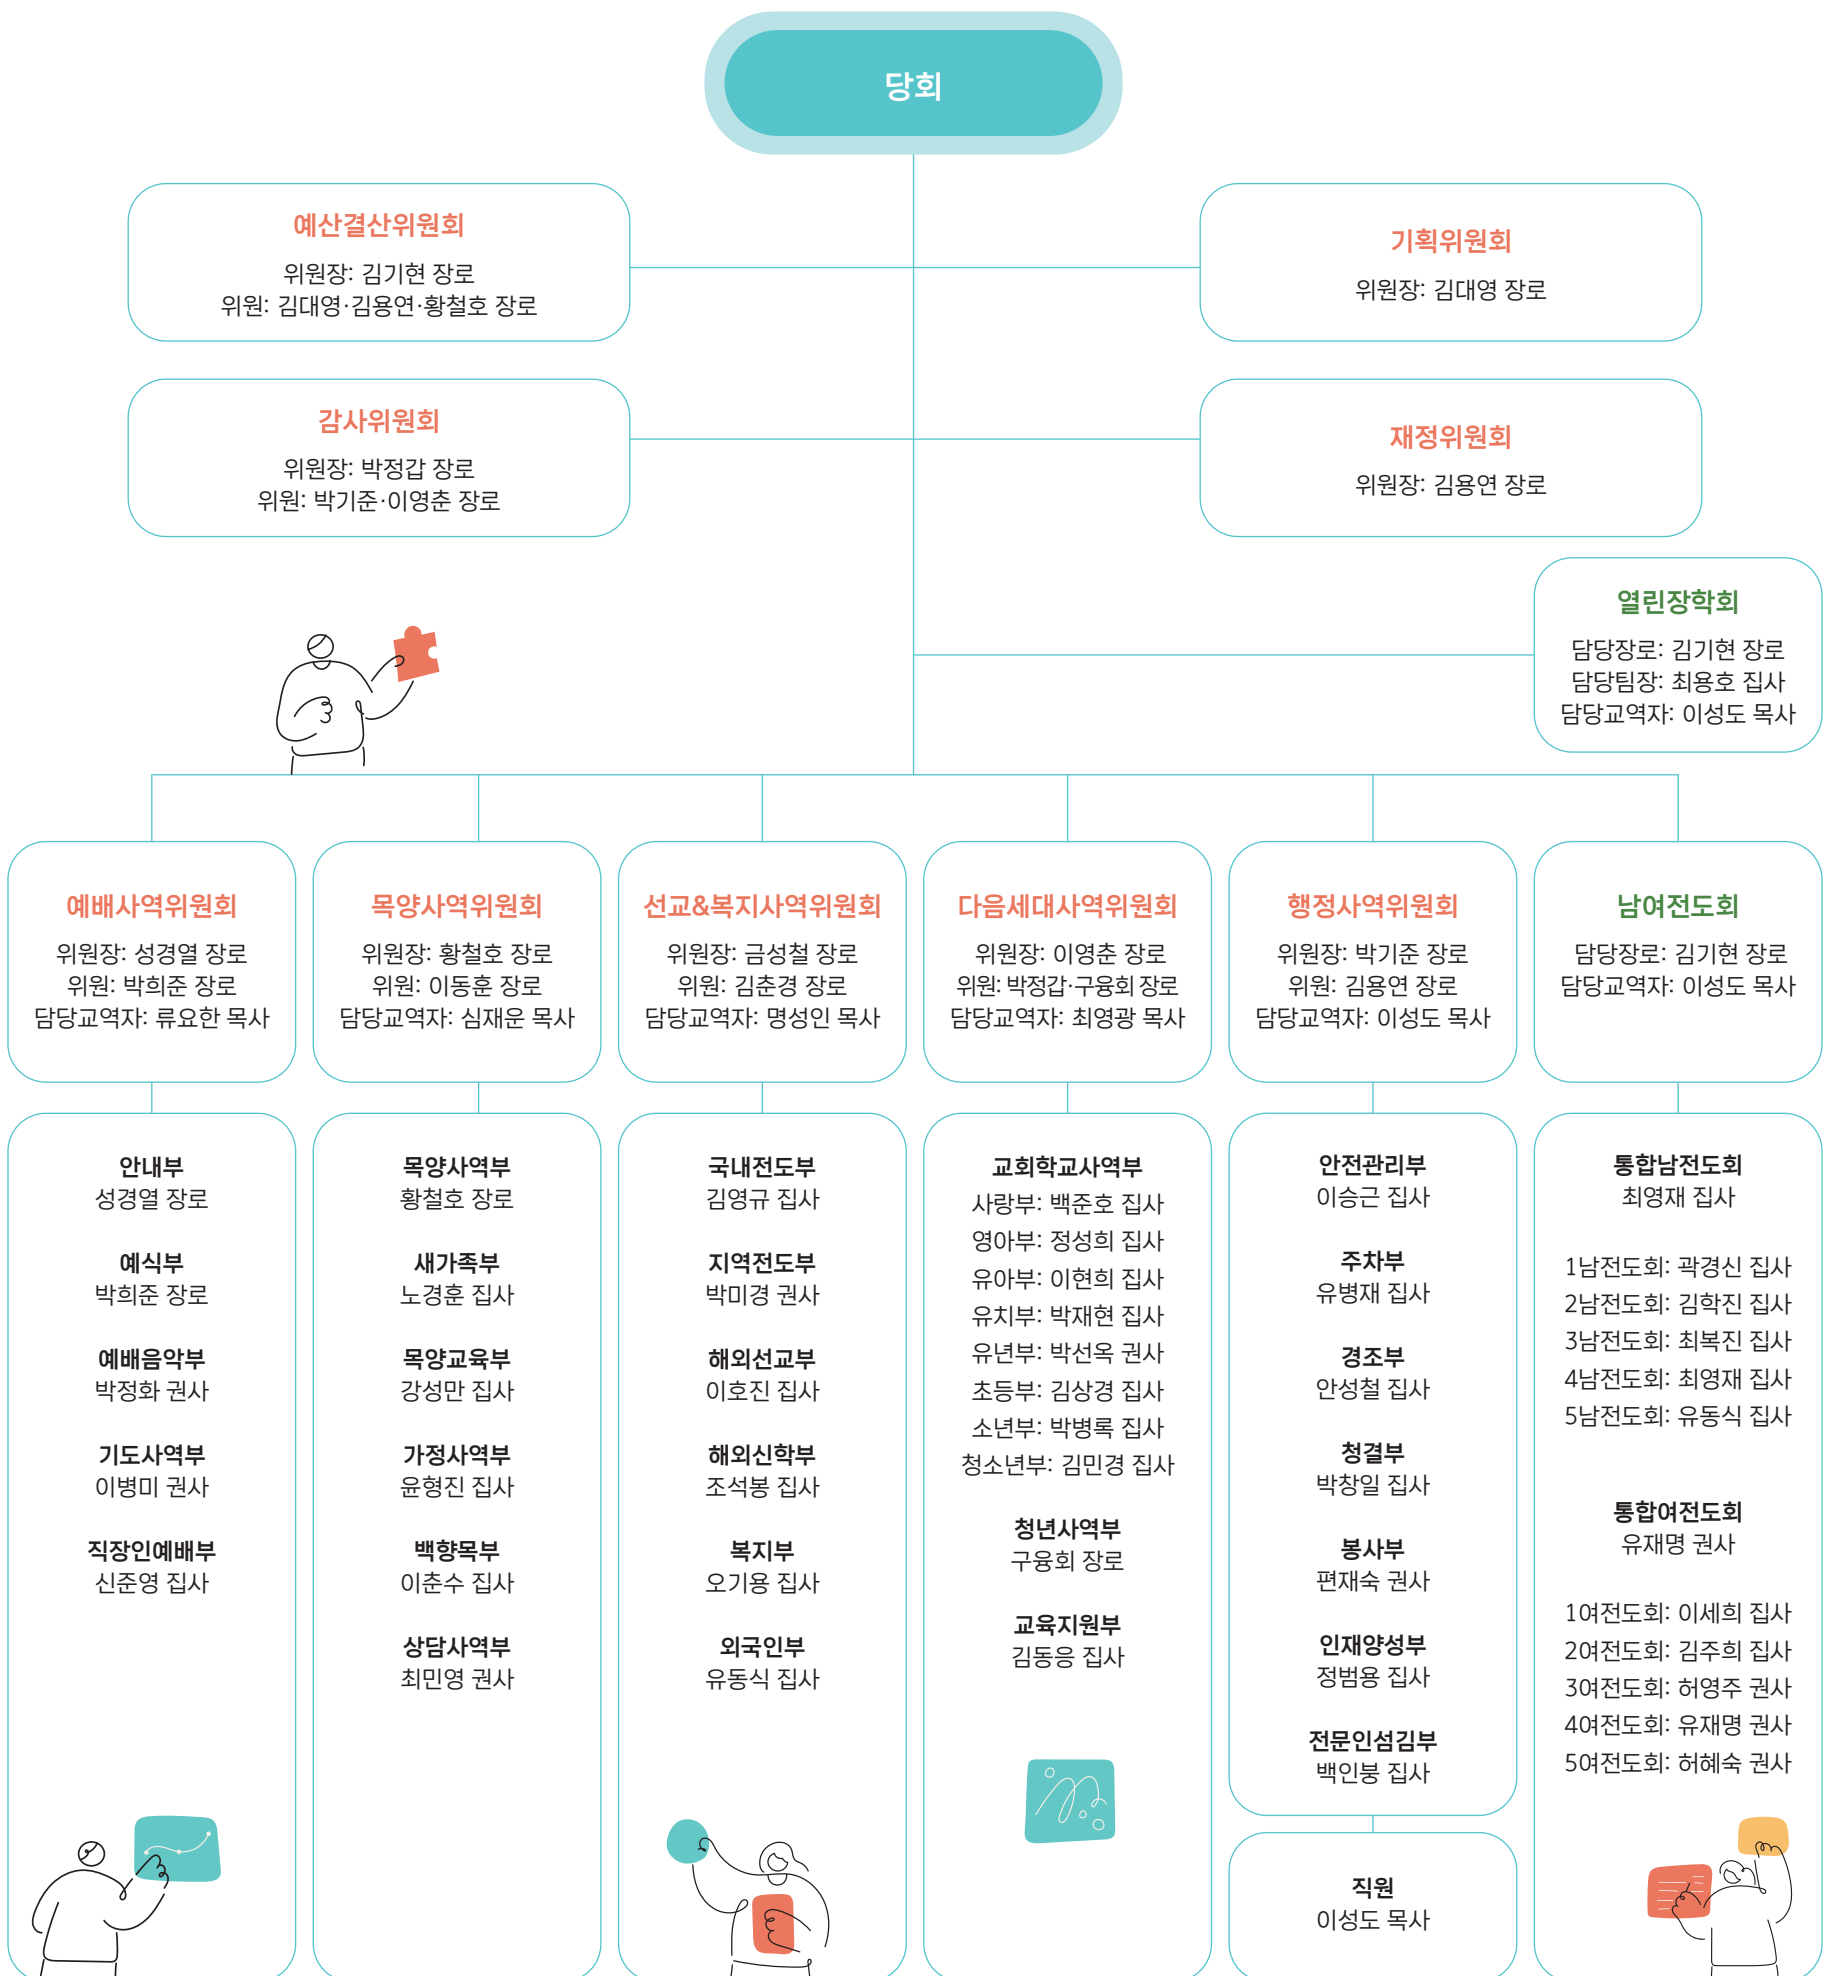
당회

예산결산위원회
위원장: 김기현 장로
위원: 김대영·김용연·황철호 장로

기획위원회
위원장: 김대영 장로

감사위원회
위원장: 박정갑 장로
위원: 박기준·이영춘 장로

재정위원회
위원장: 김용연 장로

열린장학회
담당장로: 김기현 장로
담당팀장: 최용호 집사
담당교역자: 이성도 목사

예배사역위원회
위원장: 성경열 장로
위원: 박희준 장로
담당교역자: 류요한 목사

목양사역위원회
위원장: 황철호 장로
위원: 이동훈 장로
담당교역자: 심재운 목사

선교&복지사역위원회
위원장: 금성철 장로
위원: 김춘경 장로
담당교역자: 명성인 목사

다음세대사역위원회
위원장: 이영춘 장로
위원: 박정갑·구용회 장로
담당교역자: 최영광 목사

행정사역위원회
위원장: 박기준 장로
위원: 김용연 장로
담당교역자: 이성도 목사

남여전도회
담당장로: 김기현 장로
담당교역자: 이성도 목사

안내부
성경열 장로

예식부
박희준 장로

예배음악부
박정화 권사

기도사역부
이병미 권사

직장인예배부
신준영 집사

목양사역부
황철호 장로

새가족부
노경훈 집사

목양교육부
강성만 집사

가정사역부
윤형진 집사

백향목부
이춘수 집사

상담사역부
최민영 권사

국내전도부
김영규 집사

지역전도부
박미경 권사

해외선교부
이호진 집사

해외신학부
조석봉 집사

복지부
오기용 집사

외국인부
유동식 집사

교회학교사역부
사랑부: 백준호 집사
영아부: 정성희 집사
유아부: 이현희 집사
유치부: 박재현 집사
유년부: 박선옥 권사
초등부: 김상경 집사
소년부: 박병록 집사
청소년부: 김민경 집사

청년사역부
구용회 장로

교육지원부
김동응 집사

안전관리부
이승근 집사

주차부
유병재 집사

경조부
안성철 집사

청결부
박창일 집사

봉사부
편재숙 권사

인재양성부
정범용 집사

전문인섬김부
백인붕 집사

직원
이성도 목사

통합남전도회
최영재 집사

1남전도회: 곽경신 집사
2남전도회: 김학진 집사
3남전도회: 최복진 집사
4남전도회: 최영재 집사
5남전도회: 유동식 집사

통합여전도회
유재명 권사

1여전도회: 이세희 집사
2여전도회: 김주희 집사
3여전도회: 허영주 권사
4여전도회: 유재명 권사
5여전도회: 허혜숙 권사